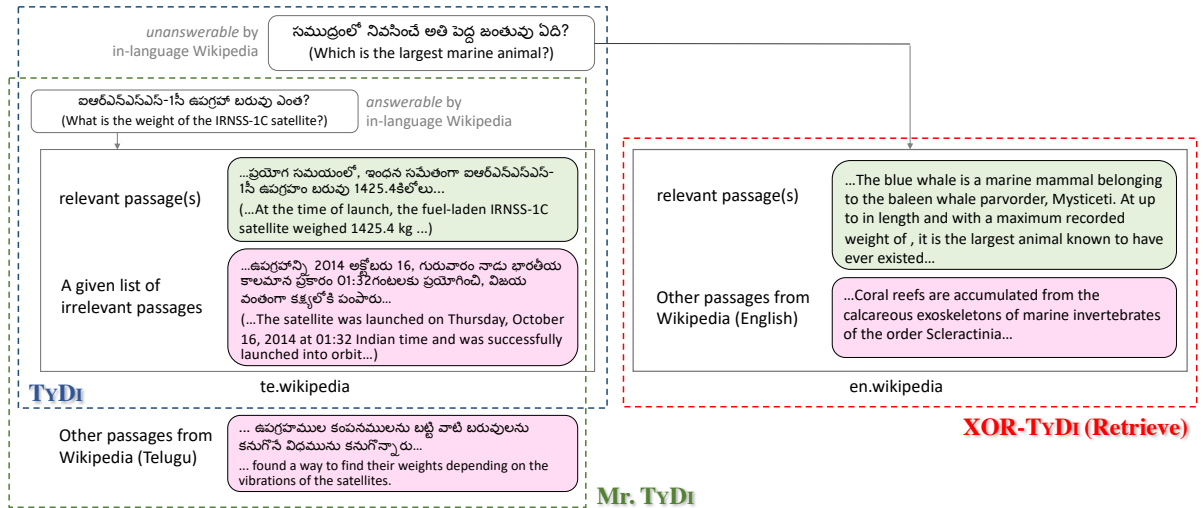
unanswerable by in-language Wikipedia

సముద్రంలో నివసించే అతి పెద్ద జంతువు ఏది?
(Which is the largest marine animal?)

ఐఆర్ఎన్ఎస్ఎస్-1సీ ఉపగ్రహ్ బరువు ఎంత?
(What is the weight of the IRNSS-1C satellite?)

answerable by in-language Wikipedia

relevant passage(s)

...ప్రయోగ సమయంలో, ఇంధన సమేతంగా ఐఆర్ఎన్ఎస్ఎస్-1సీ ఉపగ్రహం బరువు 1425.4కిలోలు...
(...At the time of launch, the fuel-laden IRNSS-1C satellite weighed 1425.4 kg ...)

A given list of irrelevant passages

...ఉపగ్రహాన్ని 2014 అక్టోబరు 16, గురువారం నాడు భారతీయ కాలమాన ప్రకారం 01:32గంటలకు ప్రయోగించి, విజయవంతంగా కక్ష్యలోకి పంపారు...
(...The satellite was launched on Thursday, October 16, 2014 at 01:32 Indian time and was successfully launched into orbit...)

te.wikipedia

TyDi

Other passages from Wikipedia (Telugu)

... ఉపగ్రహముల కంపనములను బట్టి వాటి బరువులను కనుగొనే విధమును కనుగొన్నారు...
... found a way to find their weights depending on the vibrations of the satellites.

Mr. TyDi

relevant passage(s)

...The blue whale is a marine mammal belonging to the baleen whale parvorder, Mysticeti. At up to in length and with a maximum recorded weight of , it is the largest animal known to have ever existed...

Other passages from Wikipedia (English)

...Coral reefs are accumulated from the calcareous exoskeletons of marine invertebrates of the order Scleractinia...

en.wikipedia

XOR-TyDi (Retrieve)